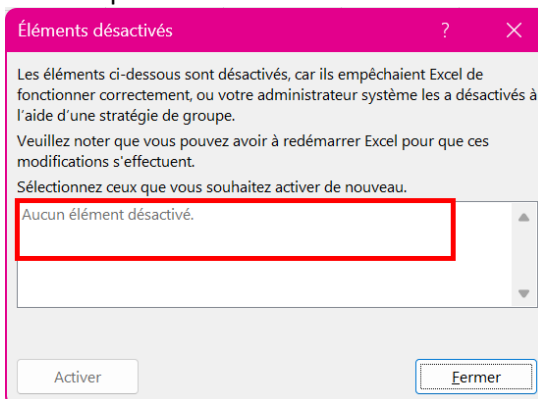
Éléments désactivés

?

Les éléments ci-dessous sont désactivés, car ils empêchaient Excel de fonctionner correctement, ou votre administrateur système les a désactivés à l'aide d'une stratégie de groupe.

Veuillez noter que vous pouvez avoir à redémarrer Excel pour que ces modifications s'effectuent.

Sélectionnez ceux que vous souhaitez activer de nouveau.

Aucun élément désactivé.

Activer

Fermer